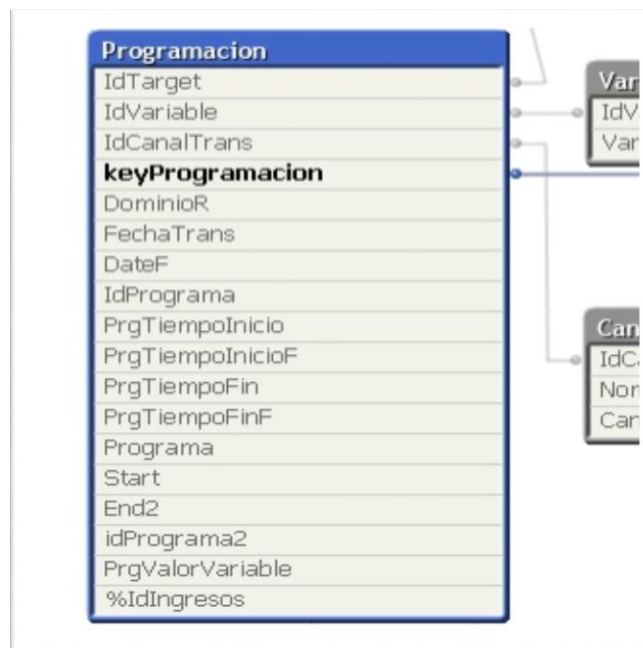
Programacion
IdTarget
IdVariable
IdCanalTrans
keyProgramacion
DominioR
FechaTrans
DateF
IdPrograma
PrgTiempoInicio
PrgTiempoInicioF
PrgTiempoFin
PrgTiempoFinF
Programa
Start
End2
idPrograma2
PrgValorVariable
%IdIngresos

Var
IdV
Var

Can
IdC
Nor
Can